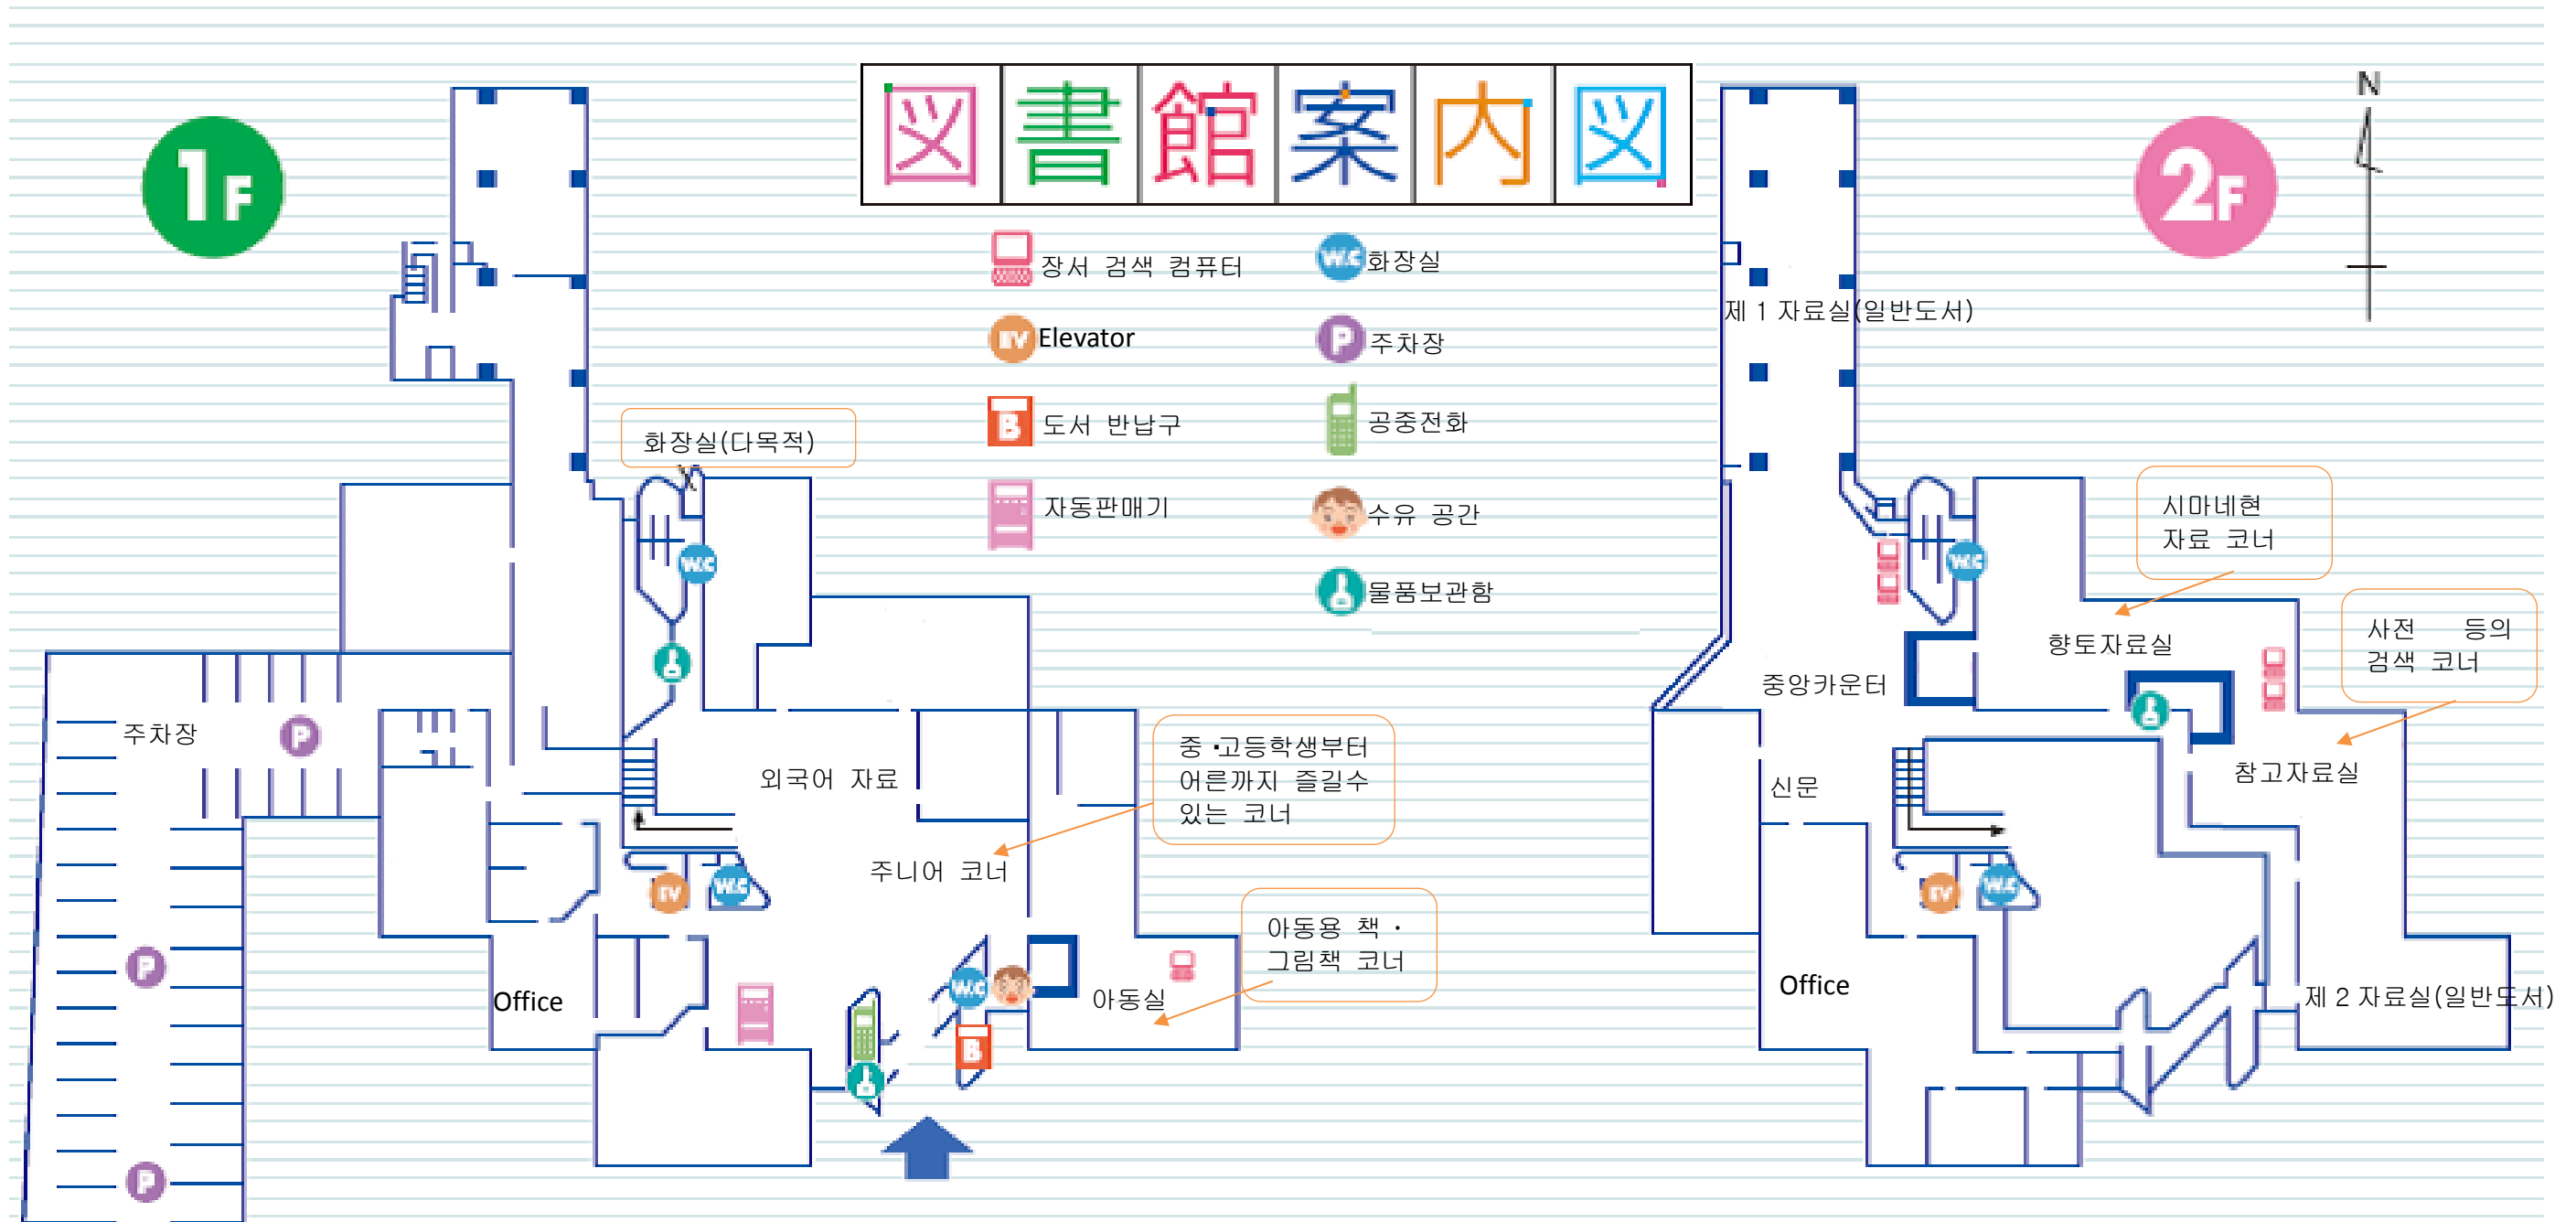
図書館案内図

1F

2F

N

장서 검색 컴퓨터

W.C 화장실

EV Elevator

P 주차장

B 도서 반납구

공중전화

자동판매기

수유 공간

물품보관함

화장실(다목적)

주차장

외국어 자료

중·고등학생부터 어른까지 즐길수 있는 코너

주니어 코너

아동용 책 · 그림책 코너

아동실

Office

제 1 자료실(일반도서)

시마네현 자료 코너

향토자료실

사전 등의 검색 코너

중앙카운터

참고자료실

신문

Office

제 2 자료실(일반도서)